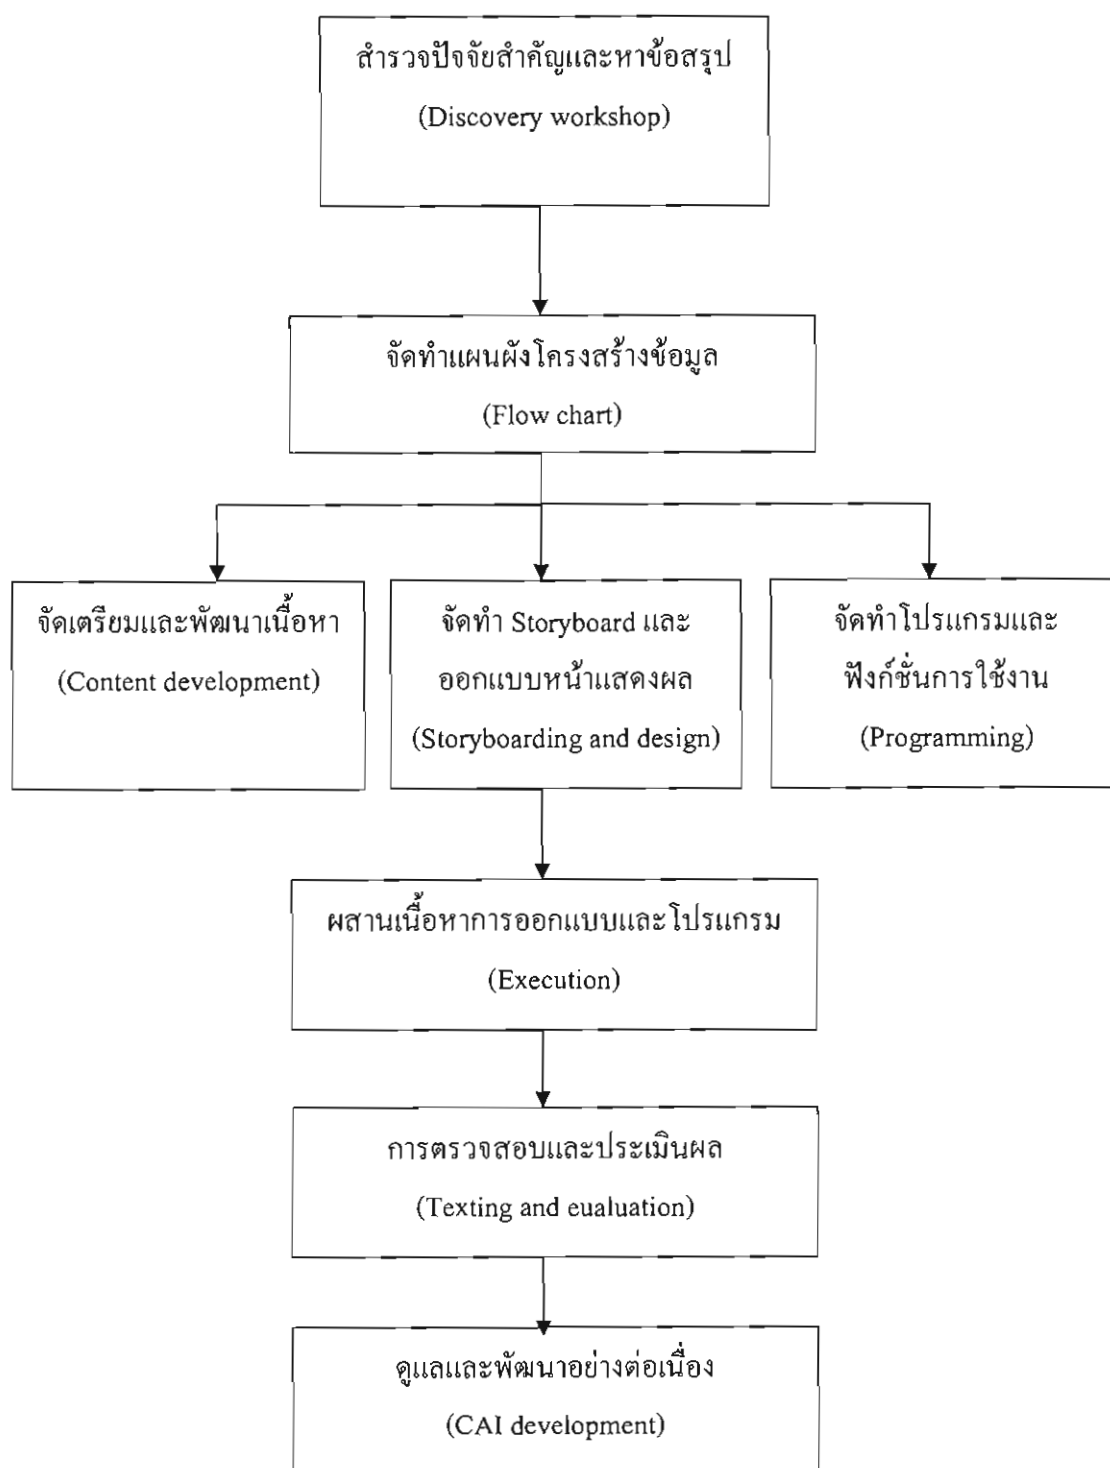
สำรวจปัจจัยสำคัญและหาข้อสรุป
(Discovery workshop)

จัดทำแผนผังโครงสร้างข้อมูล
(Flow chart)

จัดเตรียมและพัฒนาเนื้อหา
(Content development)

จัดทำ Storyboard และออกแบบหน้าแสดงผล
(Storyboarding and design)

จัดทำโปรแกรมและฟังก์ชั่นการใช้งาน
(Programming)

ผสานเนื้อหาการออกแบบและโปรแกรม
(Execution)

การตรวจสอบและประเมินผล
(Texting and eualuation)

ดูแลและพัฒนาอย่างต่อเนื่อง
(CAI development)